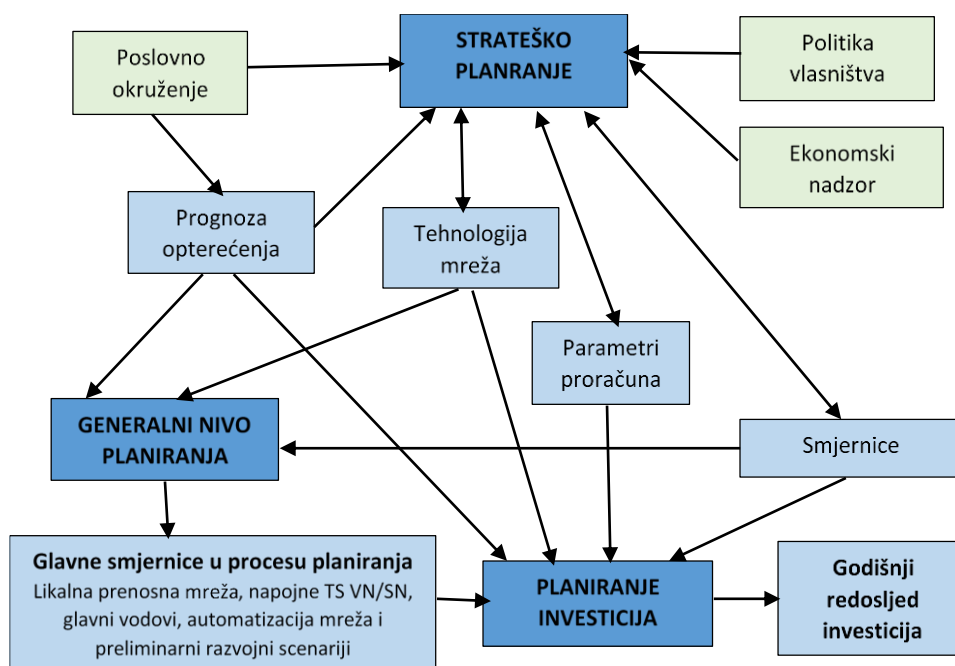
Poslovno okruženje

STRATEŠKO PLANRANJE

Politika vlasništva

Ekonomski nadzor

Prognoza opterećenja

Tehnologija mreža

Parametri proračuna

GENERALNI NIVO PLANIRANJA

Smjernice

Glavne smjernice u procesu planiranja
Likalna prenosna mreža, napojne TS VN/SN, glavni vodovi, automatizacija mreža i preliminarni razvojni scenariji

PLANIRANJE INVESTICIJA

Godišnji redosljed investicija